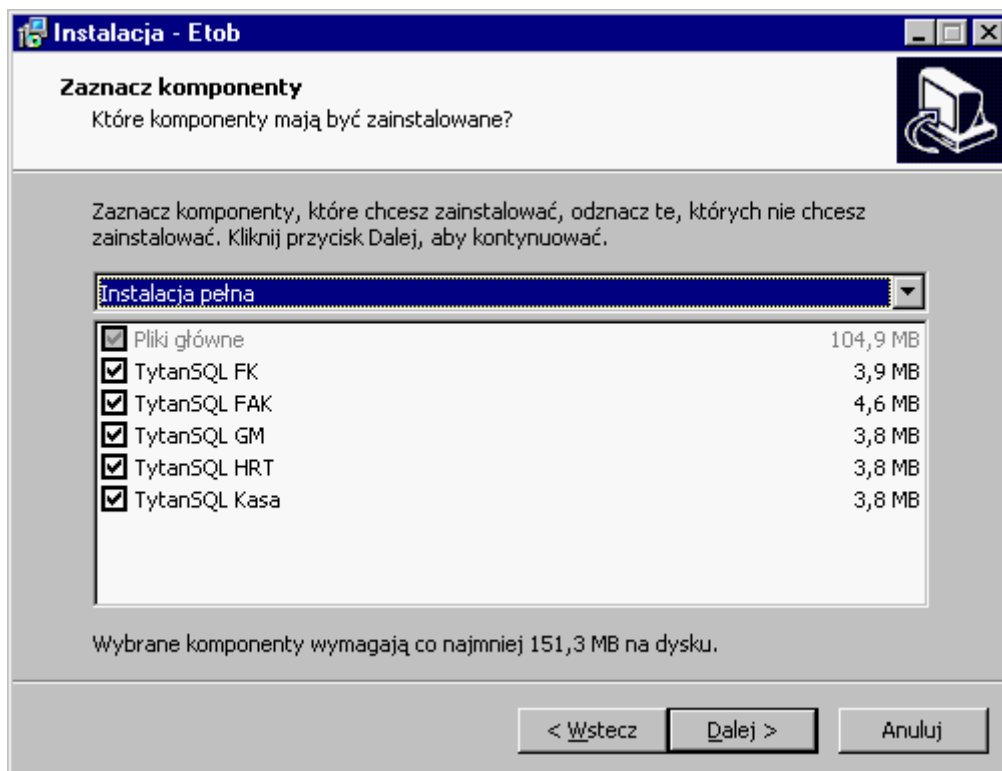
Instalacja - Etob

Zaznacz komponenty
Które komponenty mają być zainstalowane?

Zaznacz komponenty, które chcesz zainstalować, odznacz te, których nie chcesz zainstalować. Kliknij przycisk Dalej, aby kontynuować.

Instalacja pełna

| | |
|---|---|
| Pliki główne | 104,9 MB |
| TytanSQL FK | 3,9 MB |
| TytanSQL FAK | 4,6 MB |
| TytanSQL GM | 3,8 MB |
| TytanSQL HRT | 3,8 MB |
| TytanSQL Kasa | 3,8 MB |

Wybrane komponenty wymagają co najmniej 151,3 MB na dysku.

< Wstecz   Dalej >   Anuluj